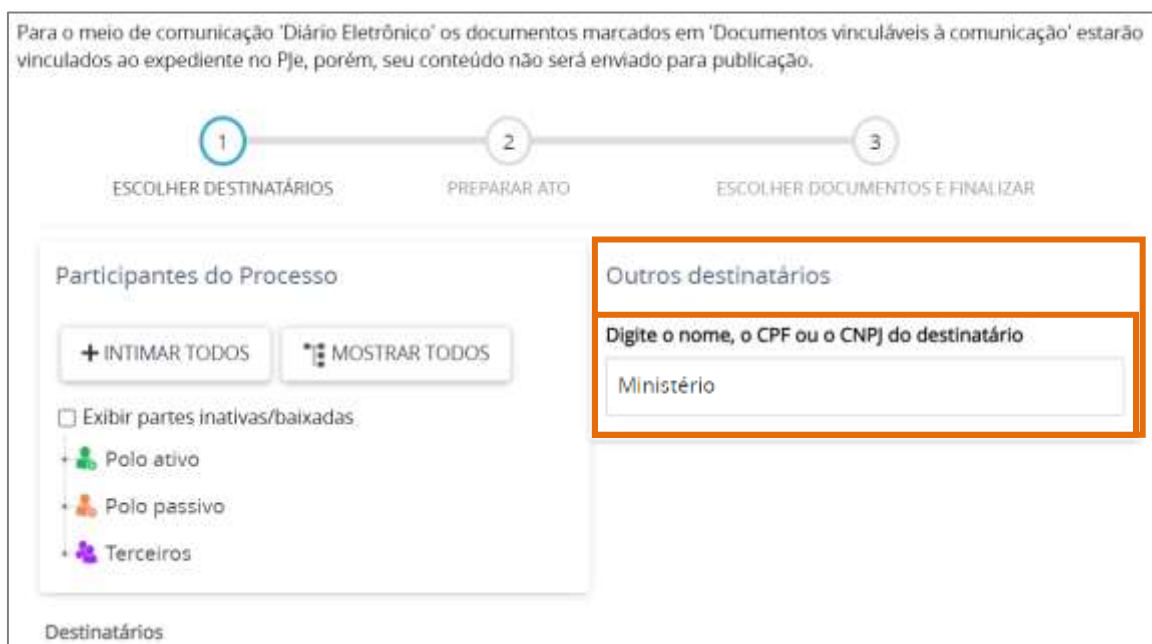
Para o meio de comunicação 'Diário Eletrônico' os documentos marcados em 'Documentos vinculáveis à comunicação' estarão vinculados ao expediente no PJe, porém, seu conteúdo não será enviado para publicação.

1
ESCOLHER DESTINATÁRIOS

2
PREPARAR ATO

3
ESCOLHER DOCUMENTOS E FINALIZAR

Participantes do Processo

+ INTIMAR TODOS

MOSTRAR TODOS

Exibir partes inativas/baixadas

Polo ativo

Polo passivo

Terceiros

Outros destinatários

Digite o nome, o CPF ou o CNPJ do destinatário

Ministério

Destinatários